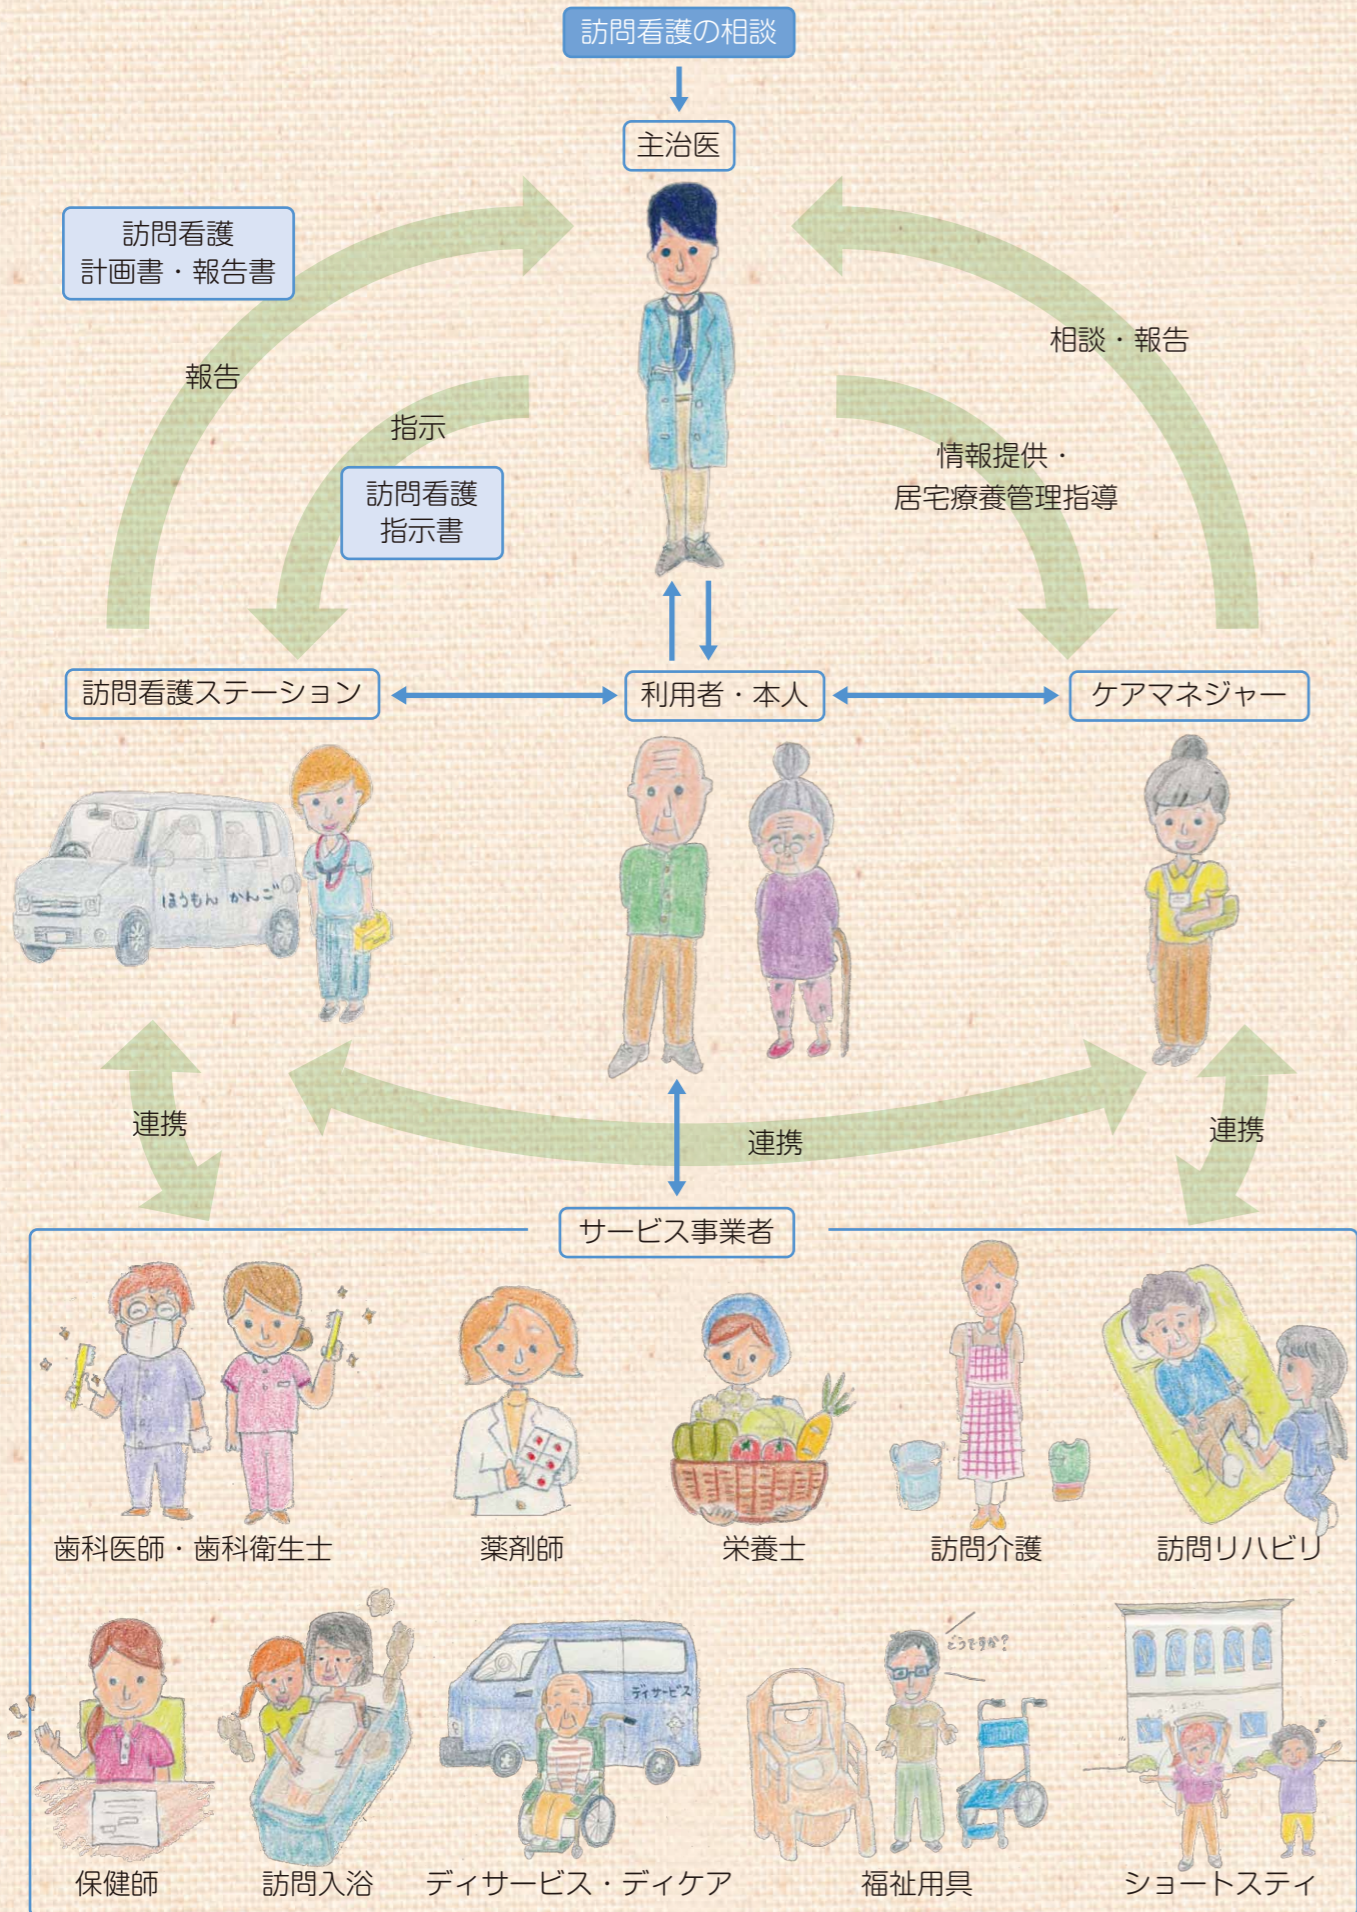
訪問看護の相談

主治医

訪問看護
計画書・報告書

報告

指示

訪問看護
指示書

相談・報告

情報提供・
居宅療養管理指導

訪問看護ステーション

利用者・本人

ケアマネジャー

ほうもん かんご

連携

連携

連携

サービス事業者

歯科医師・歯科衛生士

薬剤師

栄養士

訪問介護

訪問リハビリ

どうですか?

デイサービス

保健師

訪問入浴

デイサービス・デイケア

福祉用具

ショートステイ